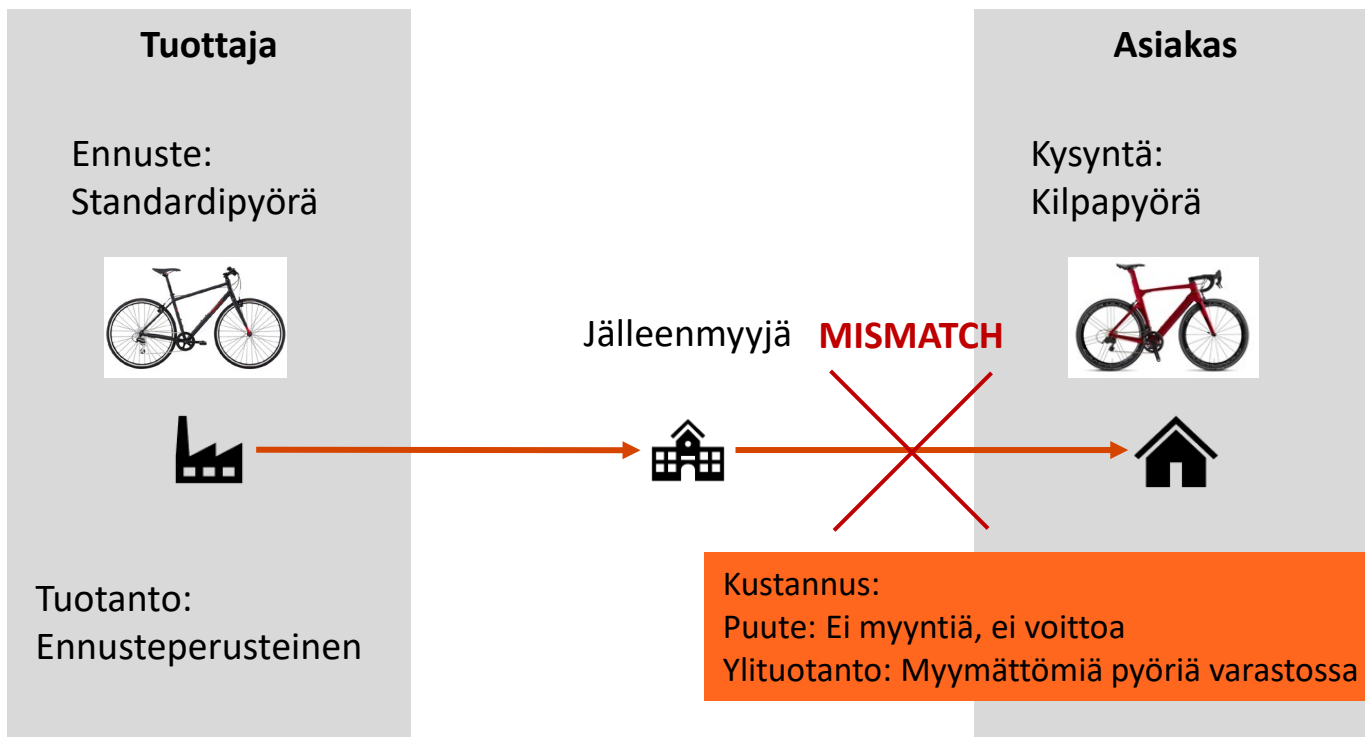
Tuottaja

Ennuste:
Standardipyörä

Tuotanto:
Ennusteperusteinen

Jälleenmyyjä

MISMATCH

Asiakas

Kysyntä:
Kilpapyörä

Kustannus:
Puute: Ei myyntiä, ei voittoa
Ylituotanto: Myymättömiä pyöriä varastossa